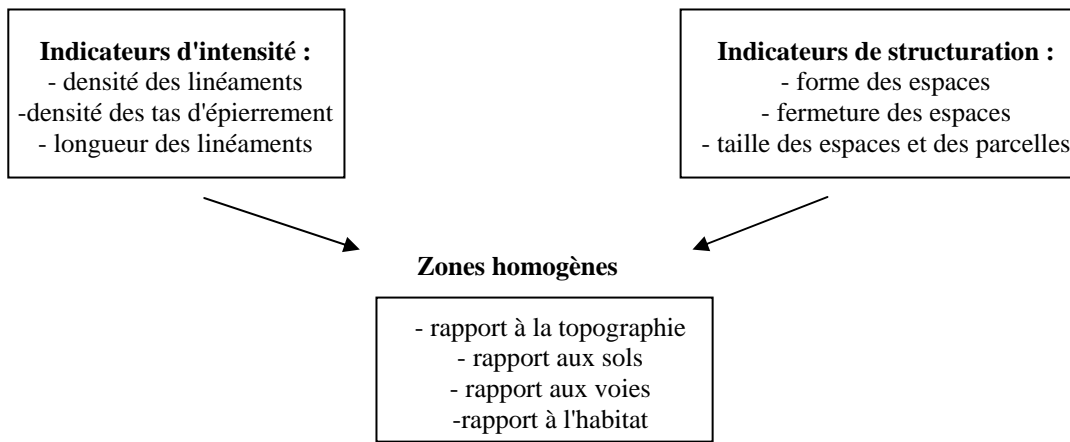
**Indicateurs d'intensité :**
- densité des linéaments
-densité des tas d'épierrement
- longueur des linéaments

**Indicateurs de structuration :**
- forme des espaces
- fermeture des espaces
- taille des espaces et des parcelles

**Zones homogènes**

- rapport à la topographie
- rapport aux sols
- rapport aux voies
-rapport à l'habitat